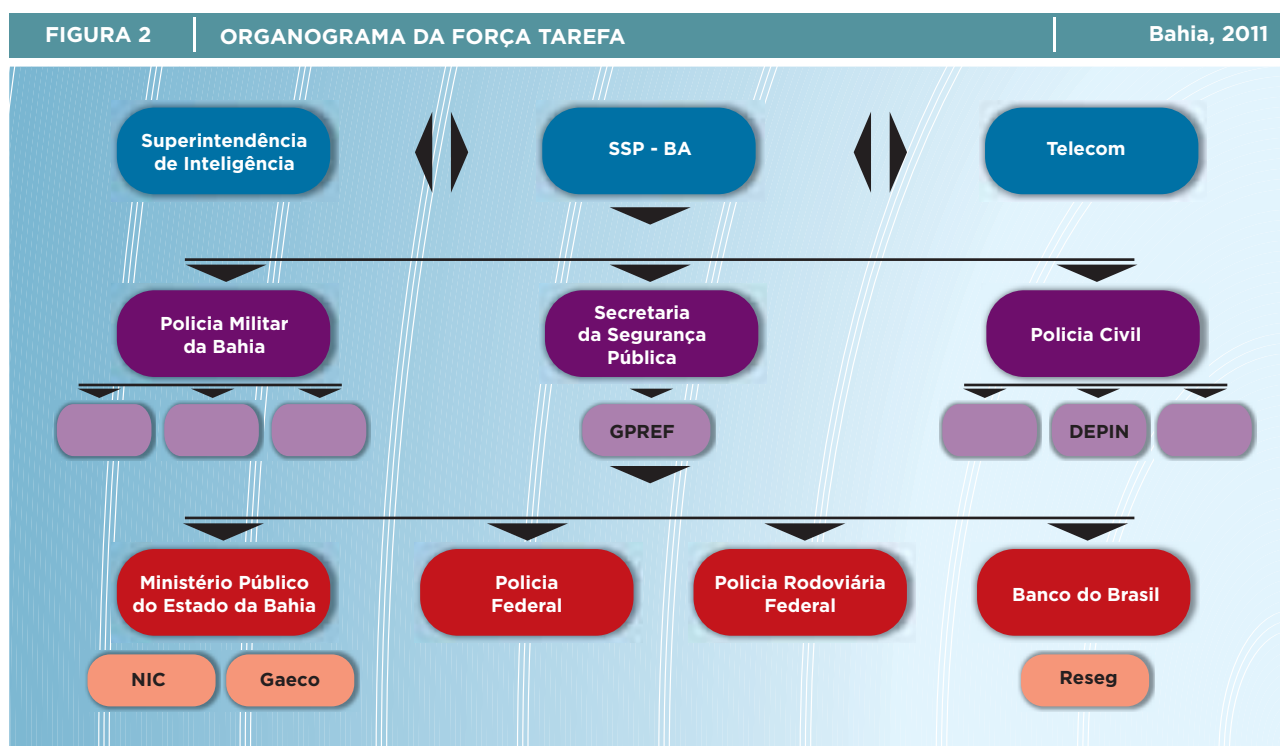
FIGURA 2 | ORGANOGRAMA DA FORÇA TAREFA | Bahia, 2011

Superintendência de Inteligência

SSP - BA

Telecom

Policia Militar da Bahia

Secretaria da Segurança Pública

Policia Civil

GPREF

DEPIN

Ministério Público do Estado da Bahia

Policia Federal

Policia Rodoviária Federal

Banco do Brasil

NIC

Gaeco

Reseg